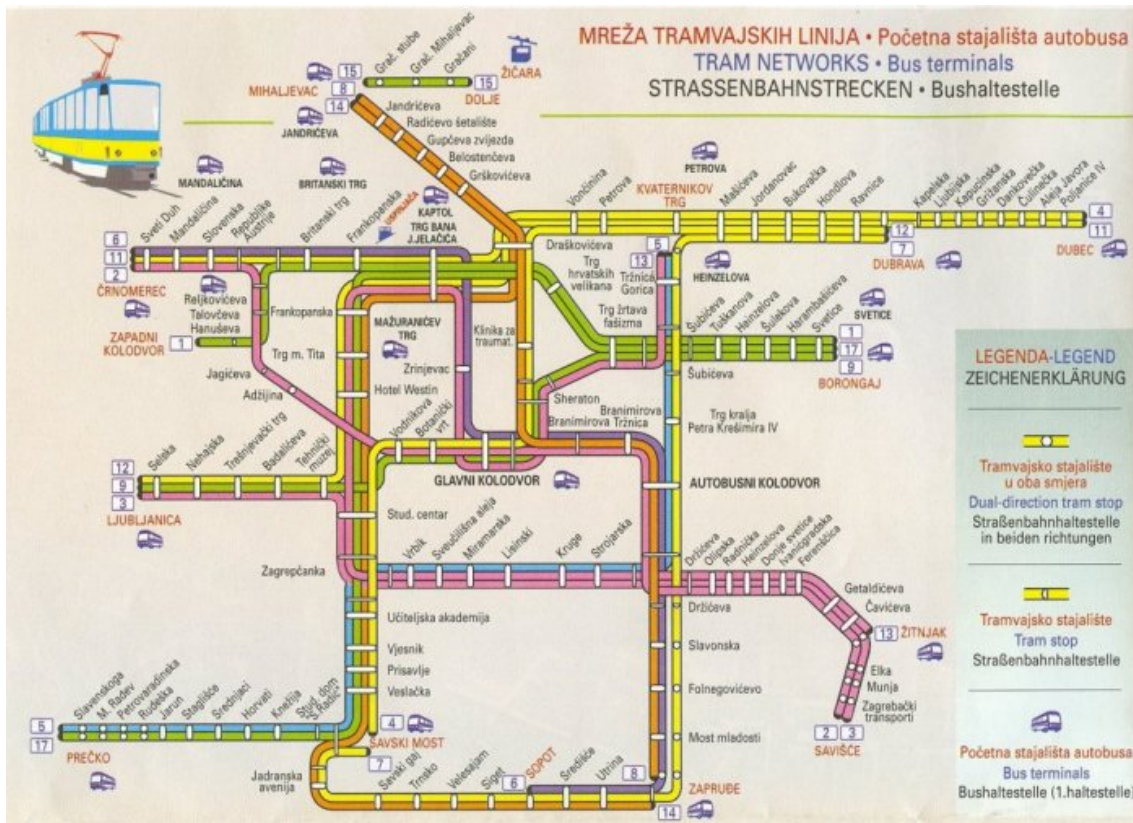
MREŽA TRAMVAJSKIH LINIJA • Početna stajališta autobusa
TRAM NETWORKS • Bus terminals
STRASSENBAHNSTRECKEN • Bushaltestelle

1

MIHALJEVAC
15
8
14
Grač. stube
Grač. Mihaljevac
Gračani
15
DOLJE
ŽIČARA

JANDRIĆEVA
Jandrićeva
Radićevo šetalište
Gupčeva zvijezda
Belostenčeva
Grškovićeva

MANDALIČINA
BRITANSKI TRG
KAPTOL
TRG BANA J.JELAČIĆA
PETROVA
KVATERNIKOV TRG

Sveti Duh
Mandaličina
Slovenska
Republike Austrije
Britanski trg
Frankopanska

Vončinina
Petrova
Maksimirska
Mašićeva
Jordanovac
Bukovačka
Hondlova
Ravnice
Kapelska
Ljubijska
Kapucinska
Grižanska
Dankovečka
Čulinečka
Aleja javora
Poljanice IV

6
11
2
ČRNOMEREC
12
7
DUBRAVA
4
11
DUBEC

Reljkovićeva
Talovčeva
Hanuševa
Frankopanska
Draškovićeva
Trg hrvatskih velikana
5
13
Tržnica Gorica
HEINZELOVA

ZAPADNI KOLODVOR
1
MAŽURANIĆEV TRG
Klinika za traumat.
Trg žrtava fašizma
Šubićeva
Tuškanova
Heinzelova
Šulekova
Harambašićeva
Svetice
SVETICE
1
17
9
BORONGAJ

Trg m. Tita
Zrinjevac
Jagićeva
Adžijina
Hotel Westin
Sheraton
Šubićeva

LEGENDA-LEGEND
ZEICHENERKLÄRUNG

Vodnikova
Botanički vrt
Branimirova
Branimirova Tržnica
Trg kralja Petra Krešimira IV

Selska
Nehajska
Trešnjevački trg
Badalićeva
Tehnički muzej

12
9
3
LJUBLJANICA
GLAVNI KOLODVOR
AUTOBUSNI KOLODVOR

Tramvajsko stajalište u oba smjera
Dual-direction tram stop
Straßenbahnhaltestelle in beiden richtungen

Stud. centar
Vrbik
Sveučilišna aleja
Miramarska
Lisinski
Kruge
Strojarska
Držićeva
Ožujska
Radnička
Heinzelova
Donje svetice
Ivanićgradska
Ferenščica

Zagrepčanka
Getaldićeva
Čavićeva
13
ŽITNJAK

Učiteljska akademija
Držićeva
Slavonska
Tramvajsko stajalište
Tram stop
Straßenbahnhaltestelle

Vjesnik
Prisavlje
Veslačka
Folnegovićevo
Elka
Munja
Zagrebački transporti

Slavenskoga
M. Radev
Petrovaradinska
Rudeška
Jarun
Stagliće
Srednjaci
Horvati
Knežija
Stud. dom S.Radić

5
17
PREČKO
4
SAVSKI MOST
7
Most mladosti
2
3
SAVIŠĆE

Jadranska avenija
Savski gaj
Trnsko
Velesajam
Siget
6
SOPOT
Sredice
Utrina
8
ZAPRUĐE
14

Početna stajališta autobusa
Bus terminals
Bushaltestelle (1.haltestelle)